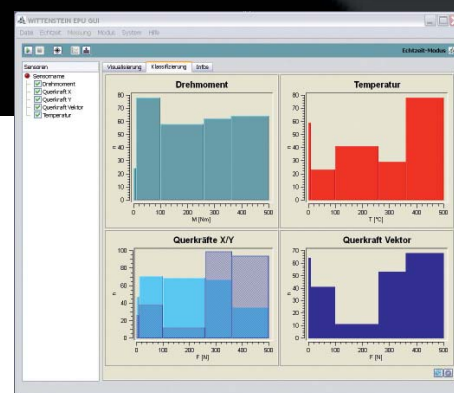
WITTENSTEIN EPU GUI

Datei Echtzeit Messung Modus System Hilfe

Echtzeit-Modus

Sensoren
Sensorname
Drehmoment
Querkraft X
Querkraft Y
Querkraft Vektor
Temperatur

Visualisierung Klassifizierung Infos

Drehmoment
80
70
60
50
40
30
20
10
0
n
0 100 200 300 400 500
M [Nm]

Temperatur
80
70
60
50
40
30
20
10
0
n
0 100 200 300 400 500
T [°C]

Querkräfte X/Y
100
80
60
40
20
0
n
0 100 200 300 400 500
F [N]

Querkraft Vektor
70
60
50
40
30
20
10
0
n
0 100 200 300 400 500
F [N]